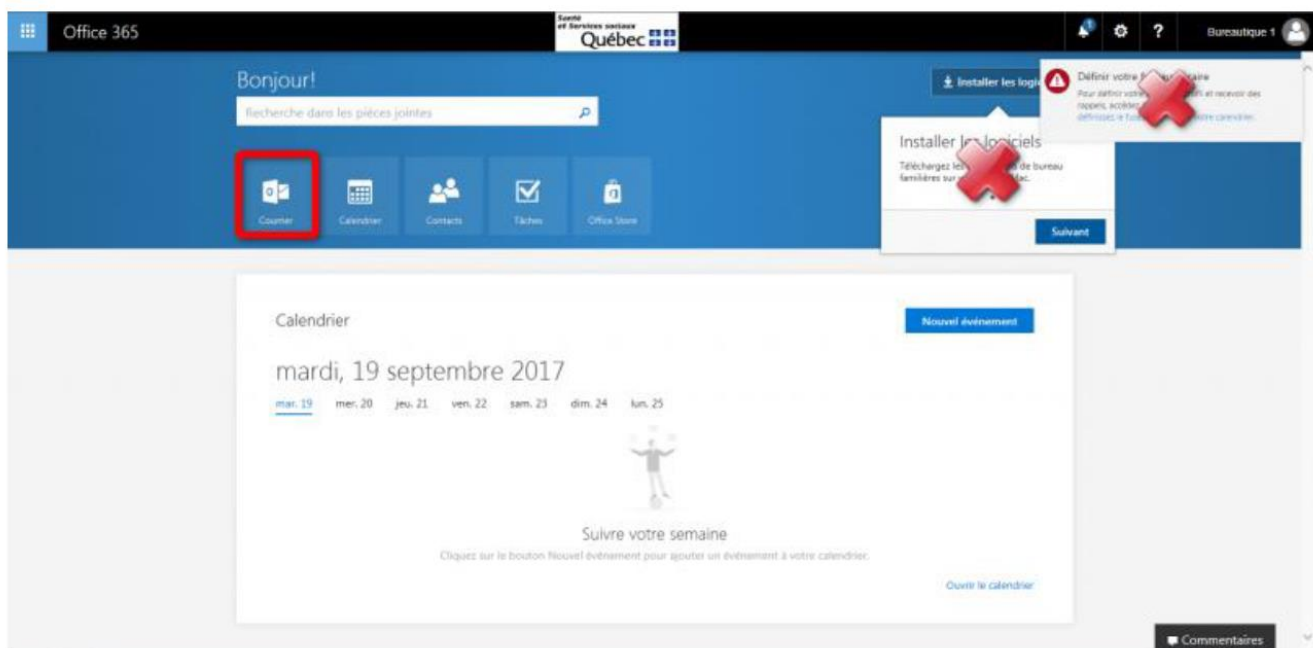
Office 365

Santé et Services sociaux Québec

Bureautique 1

Bonjour!

Recherche dans les pièces jointes

Courrier

Calendrier

Contacts

Tâches

Office Store

Installer les logi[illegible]

Définir votre f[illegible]aire

Pour définir votre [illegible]s et recevoir des rappels, accédez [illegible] définissez le fus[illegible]otre calendrier.

Installer le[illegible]logiciels

Téléchargez les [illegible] de bureau familières sur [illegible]Mac.

Suivant

Calendrier

Nouvel événement

mardi, 19 septembre 2017

mar. 19 mer. 20 jeu. 21 ven. 22 sam. 23 dim. 24 lun. 25

Suivre votre semaine

Cliquez sur le bouton Nouvel événement pour ajouter un événement à votre calendrier.

Ouvrir le calendrier

Commentaires